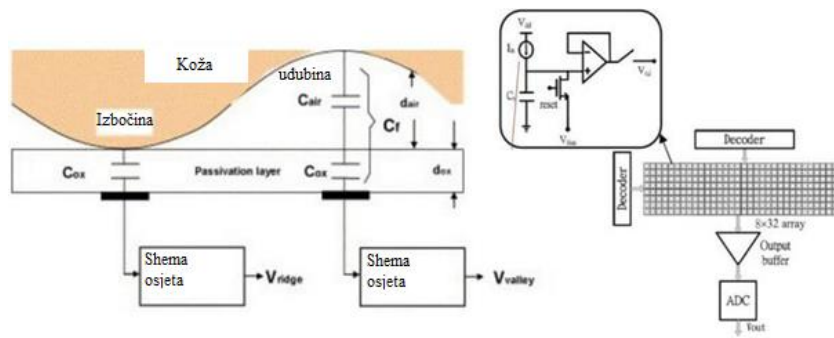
Koža

udubina

Izbočina

$C_{air}$

$d_{air}$

$C_f$

$C_{ox}$

Passivation layer

$C_{ox}$

$d_{ox}$

Shema osjeta

$V_{ridge}$

Shema osjeta

$V_{valley}$

$V_{dd}$

$I_s$

$C_f$

reset

$V_{bs}$

$V_{ss}$

Decoder

Decoder

8×32 array

Output buffer

ADC

Vout